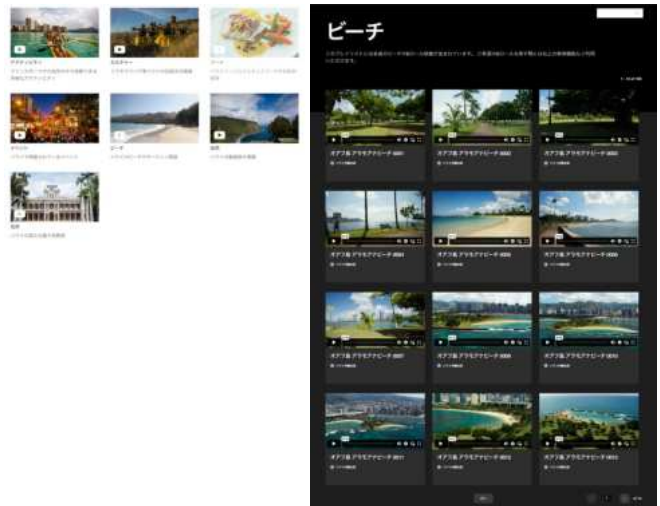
ビーチ

オアフ島 アラモアナビーチ 0001

オアフ島 アラモアナビーチ 0002

オアフ島 アラモアナビーチ 0003

オアフ島 アラモアナビーチ 0004

オアフ島 アラモアナビーチ 0005

オアフ島 アラモアナビーチ 0006

オアフ島 アラモアナビーチ 0007

オアフ島 アラモアナビーチ 0008

オアフ島 アラモアナビーチ 0009

オアフ島 アラモアナビーチ 0011

オアフ島 アラモアナビーチ 0012

オアフ島 アラモアナビーチ 0013

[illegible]